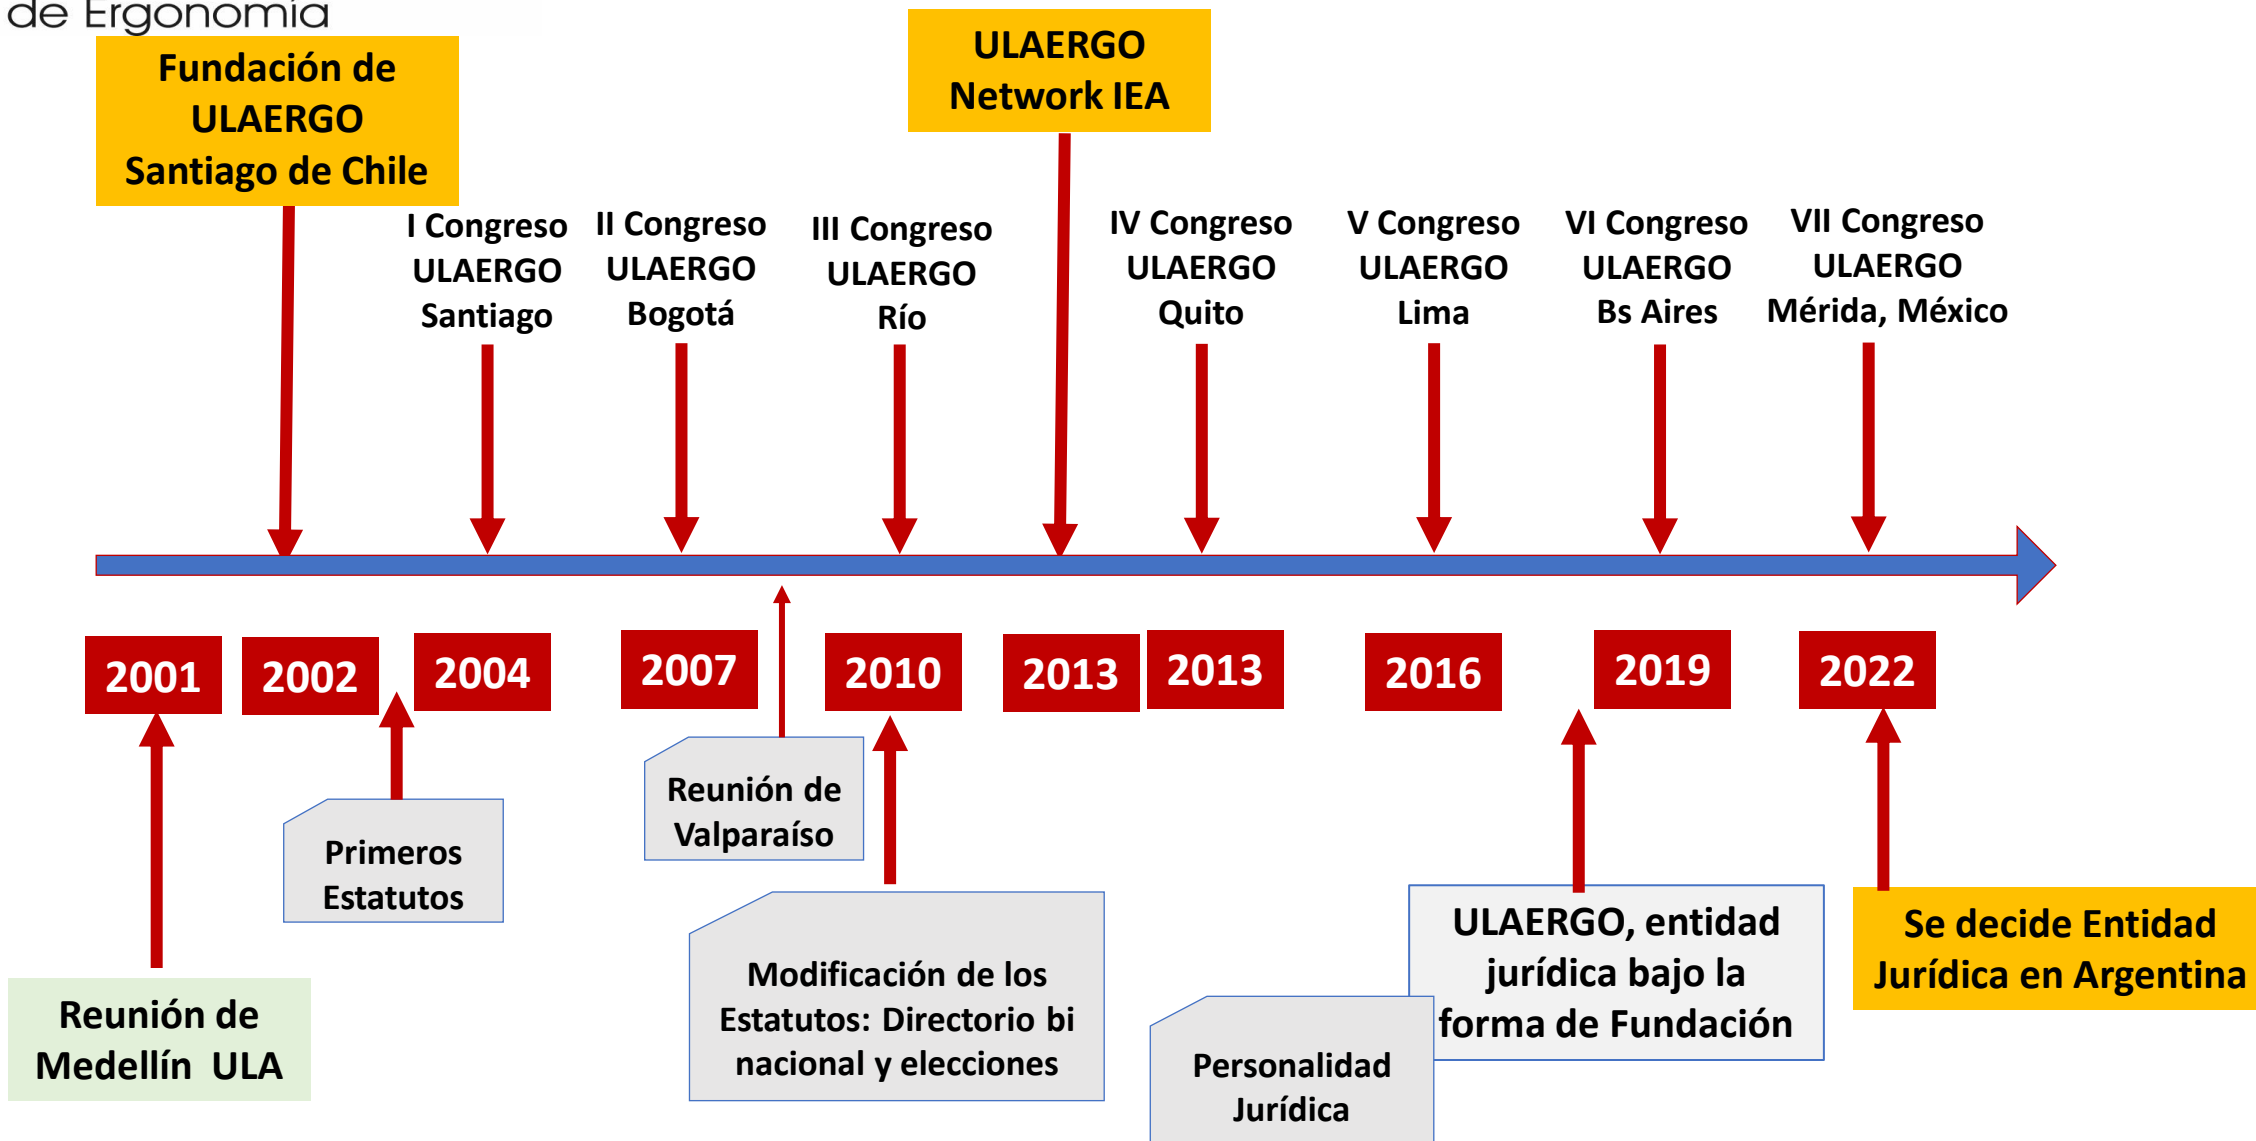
de Ergonomía

Fundación de ULAERGO Santiago de Chile

ULAERGO Network IEA

I Congreso ULAERGO Santiago

II Congreso ULAERGO Bogotá

III Congreso ULAERGO Río

IV Congreso ULAERGO Quito

V Congreso ULAERGO Lima

VI Congreso ULAERGO Bs Aires

VII Congreso ULAERGO Mérida, México

2001

2002

2004

2007

2010

2013

2013

2016

2019

2022

Reunión de Valparaíso

Primeros Estatutos

Reunión de Medellín ULA

Modificación de los Estatutos: Directorio bi nacional y elecciones

Personalidad Jurídica

ULAERGO, entidad jurídica bajo la forma de Fundación

Se decide Entidad Jurídica en Argentina